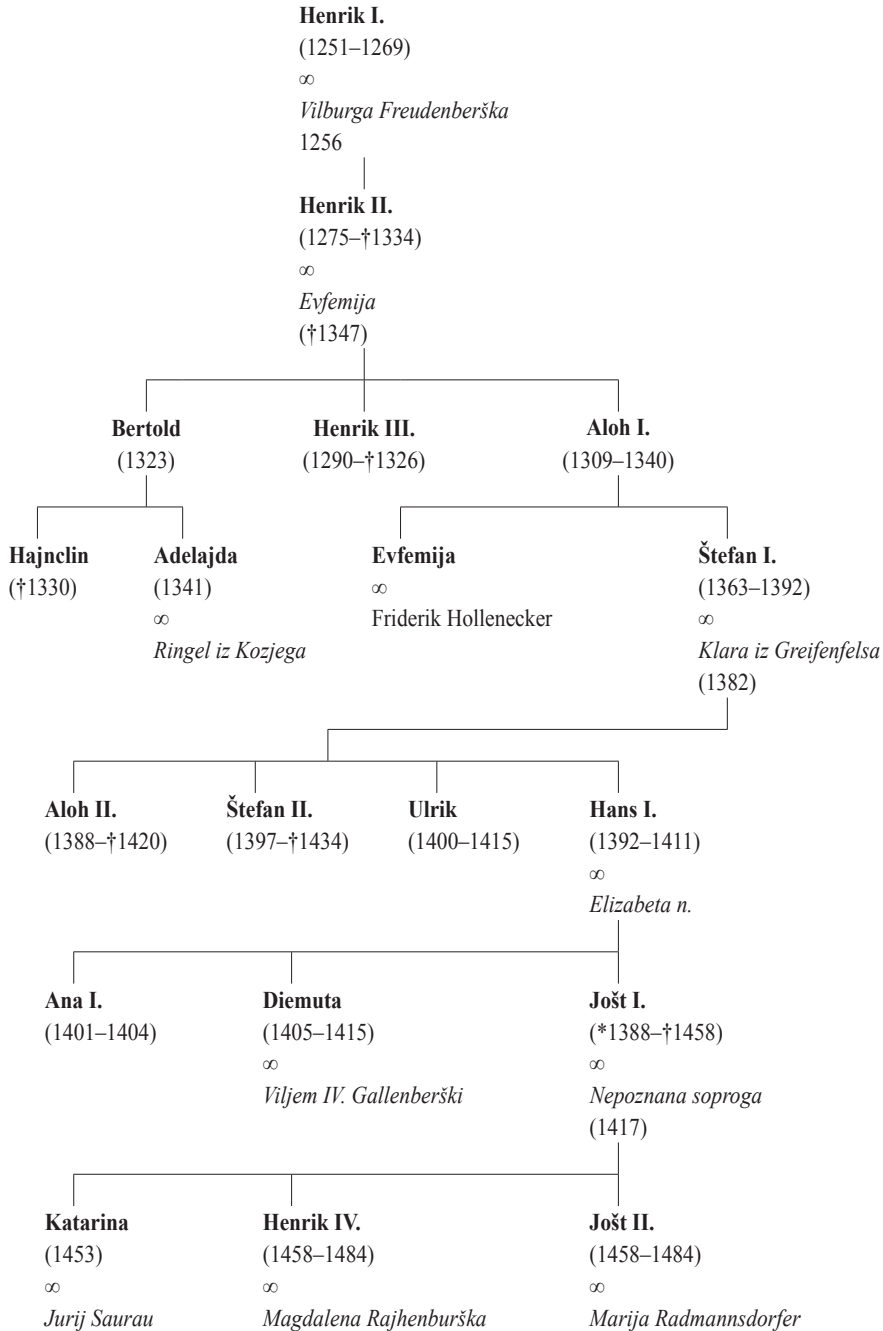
**Henrik I.**
(1251–1269)
∞
*Vilburga Freudenberška*
1256

**Henrik II.**
(1275–†1334)
∞
*Evfemija*
(†1347)

**Bertold**
(1323)

**Henrik III.**
(1290–†1326)

**Aloh I.**
(1309–1340)

**Hajnclin**
(†1330)

**Adelajda**
(1341)
∞
*Ringel iz Kozjega*

**Evfemija**
∞
Friderik Hollenecker

**Štefan I.**
(1363–1392)
∞
*Klara iz Greifenfelsa*
(1382)

**Aloh II.**
(1388–†1420)

**Štefan II.**
(1397–†1434)

**Ulrik**
(1400–1415)

**Hans I.**
(1392–1411)
∞
*Elizabeta n.*

**Ana I.**
(1401–1404)

**Diemuta**
(1405–1415)
∞
*Viljem IV. Gallenberški*

**Jošt I.**
(*1388–†1458)
∞
*Nepoznana soproga*
(1417)

**Katarina**
(1453)
∞
*Jurij Saurau*

**Henrik IV.**
(1458–1484)
∞
*Magdalena Rajhenburška*

**Jošt II.**
(1458–1484)
∞
*Marija Radmannsdorfer*